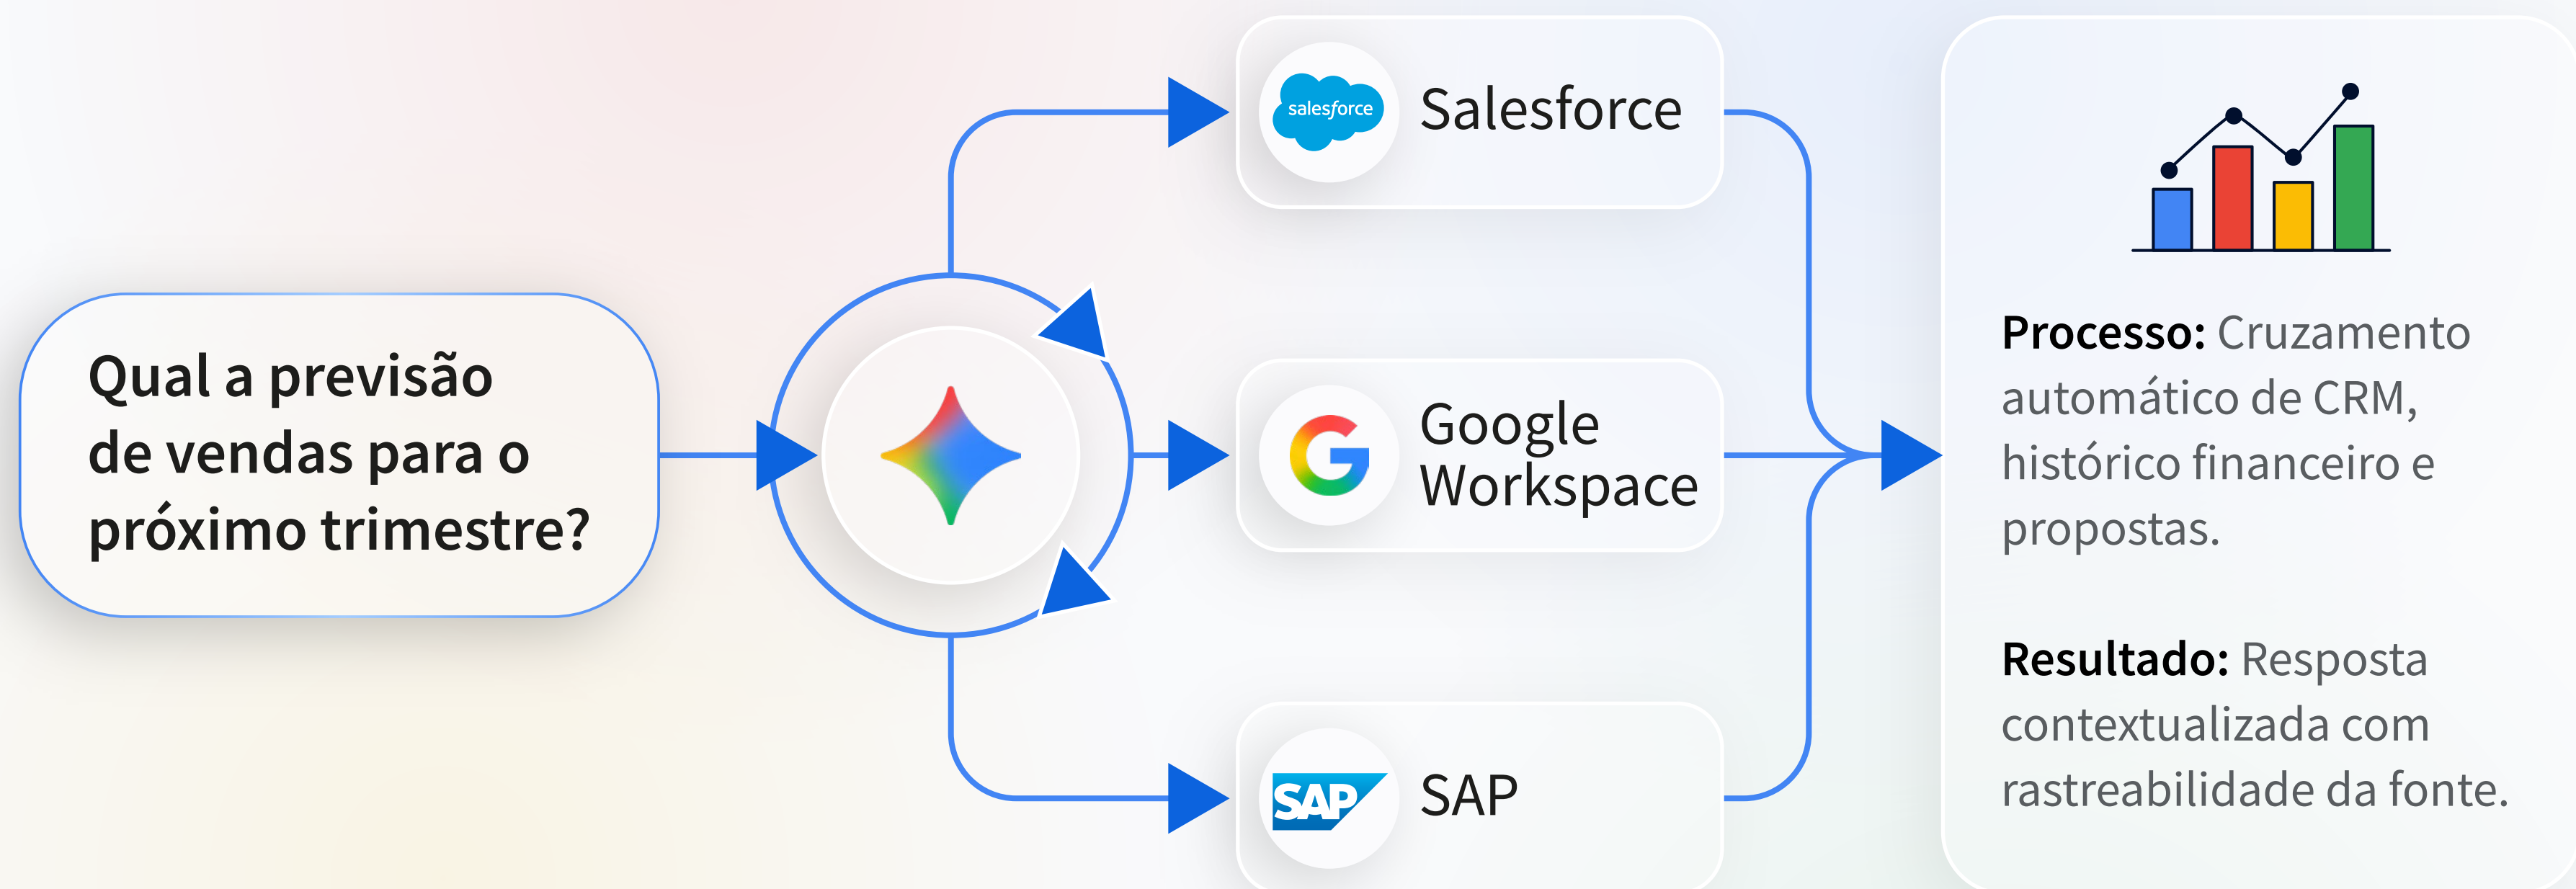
Qual a previsão de vendas para o próximo trimestre?

salesforce
Salesforce

Google Workspace

SAP
SAP

**Processo:** Cruzamento automático de CRM, histórico financeiro e propostas.

**Resultado:** Resposta contextualizada com rastreabilidade da fonte.